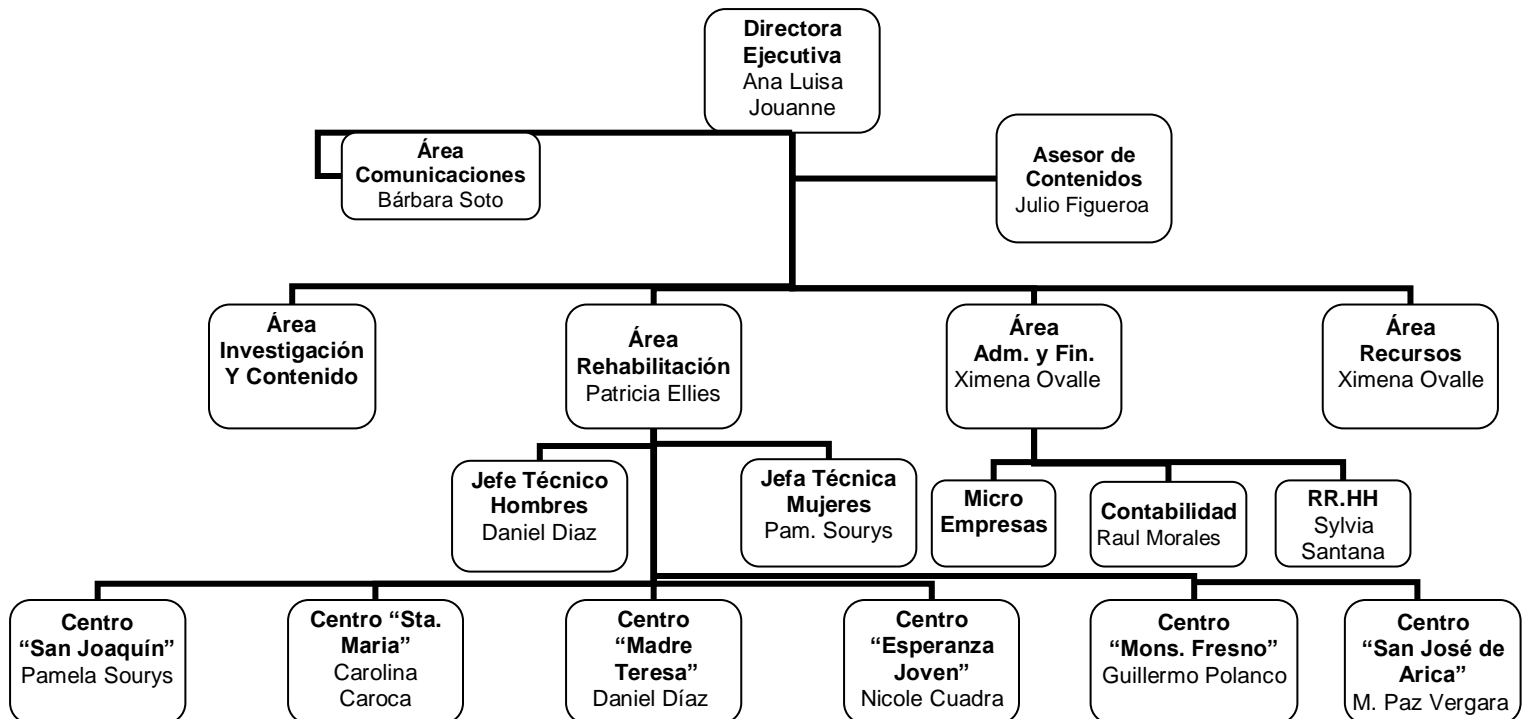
Directora Ejecutiva
Ana Luisa Jouanne

Área Comunicaciones
Bárbara Soto

Asesor de Contenidos
Julio Figueroa

Área Investigación Y Contenido

Área Rehabilitación
Patricia Ellies

Área Adm. y Fin.
Ximena Ovalle

Área Recursos
Ximena Ovalle

Jefe Técnico Hombres
Daniel Diaz

Jefa Técnica Mujeres
Pam. Sourys

Micro Empresas

Contabilidad
Raul Morales

RR.HH
Sylvia Santana

Centro "San Joaquín"
Pamela Sourys

Centro "Sta. Maria"
Carolina Caroca

Centro "Madre Teresa"
Daniel Díaz

Centro "Esperanza Joven"
Nicole Cuadra

Centro "Mons. Fresno"
Guillermo Polanco

Centro "San José de Arica"
M. Paz Vergara